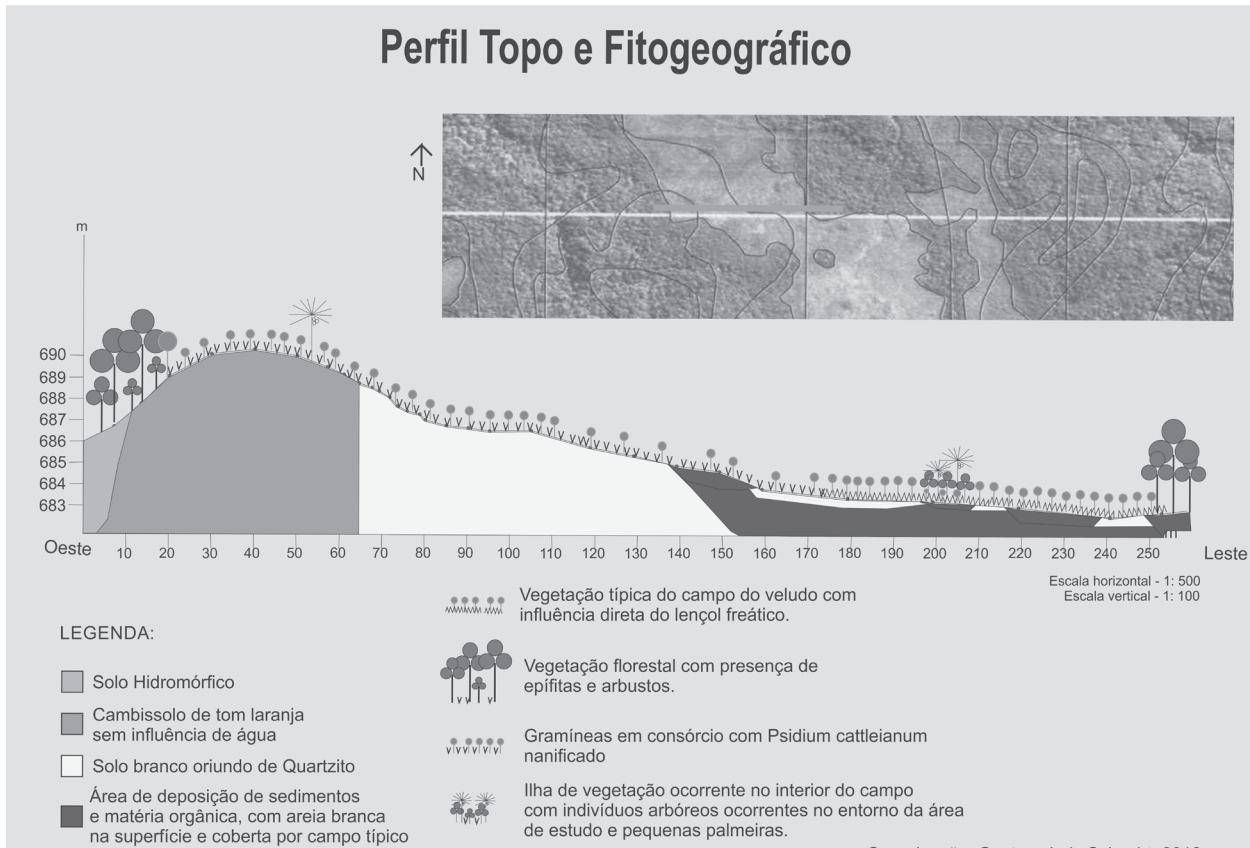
Perfil Topo e Fitogeográfico

N

m

690
689
688
687
686
685
684
683

Oeste 10 20 30 40 50 60 70 80 90 100 110 120 130 140 150 160 170 180 190 200 210 220 230 240 250 Leste

Escala horizontal - 1: 500
Escala vertical - 1: 100

LEGENDA:

Solo Hidromórfico

Cambissolo de tom laranja sem influência de água

Solo branco oriundo de Quartzito

Área de deposição de sedimentos e matéria orgânica, com areia branca na superfície e coberta por campo típico

Vegetação típica do campo do veludo com influência direta do lençol freático.

Vegetação florestal com presença de epífitas e arbustos.

Gramíneas em consórcio com Psidium cattleianum nanificado

Ilha de vegetação ocorrente no interior do campo com indivíduos arbóreos ocorrentes no entorno da área de estudo e pequenas palmeiras.

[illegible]